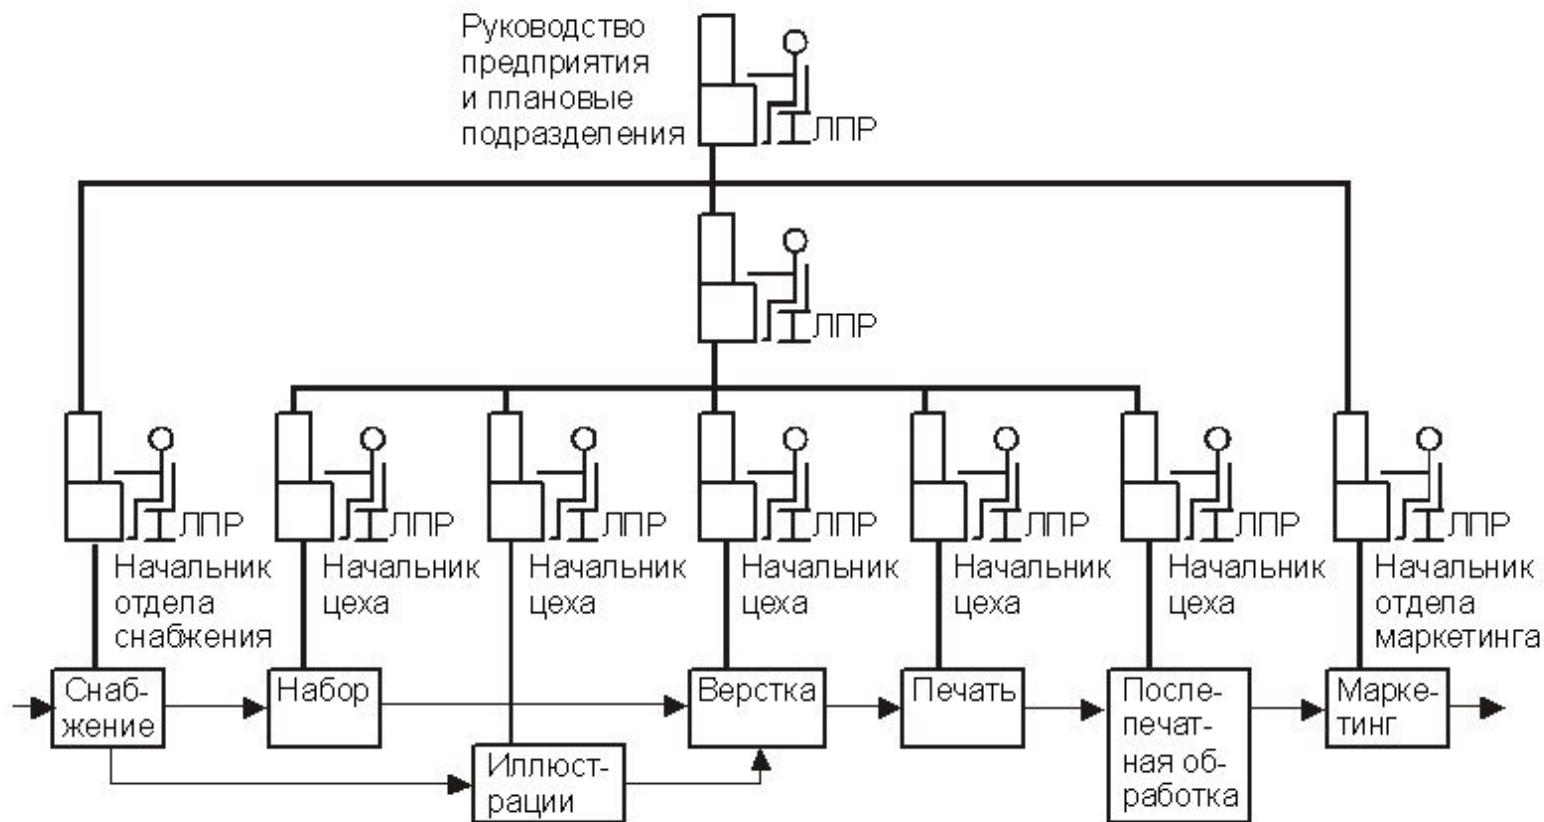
Руководство предприятия и плановые подразделения

ЛПР

ЛПР

ЛПР
Начальник отдела снабжения

ЛПР
Начальник цеха

ЛПР
Начальник цеха

ЛПР
Начальник цеха

ЛПР
Начальник цеха

ЛПР
Начальник цеха

ЛПР
Начальник отдела маркетинга

Снабжение

Набор

Иллюстрации

Верстка

Печать

Послепечатная обработка

Маркетинг